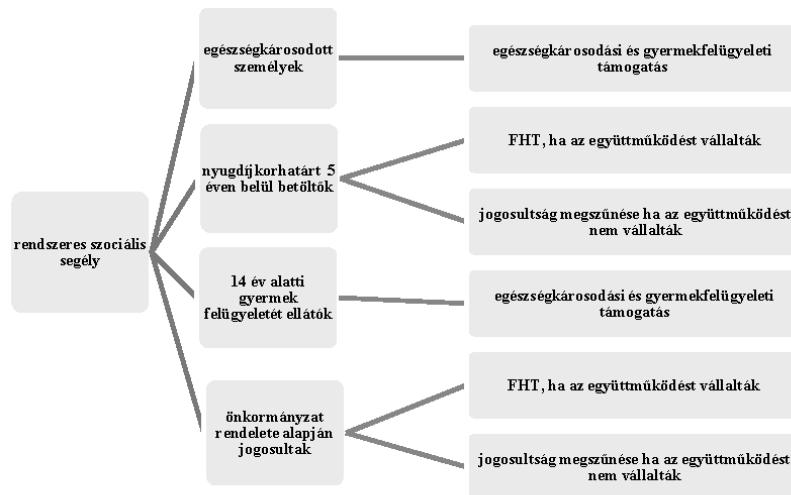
rendszeres szociális segély

egészségkárosodott személyek

egészségkárosodási és gyermekfelügyeleti támogatás

nyugdíjkorhatárt 5 éven belül betöltők

FHT, ha az együttműködést vállalták

jogosultság megszűnése ha az együttműködést nem vállalták

14 év alatti gyermek felügyeletét ellátók

egészségkárosodási és gyermekfelügyeleti támogatás

önkormányzat rendelete alapján jogosultak

FHT, ha az együttműködést vállalták

jogosultság megszűnése ha az együttműködést nem vállalták